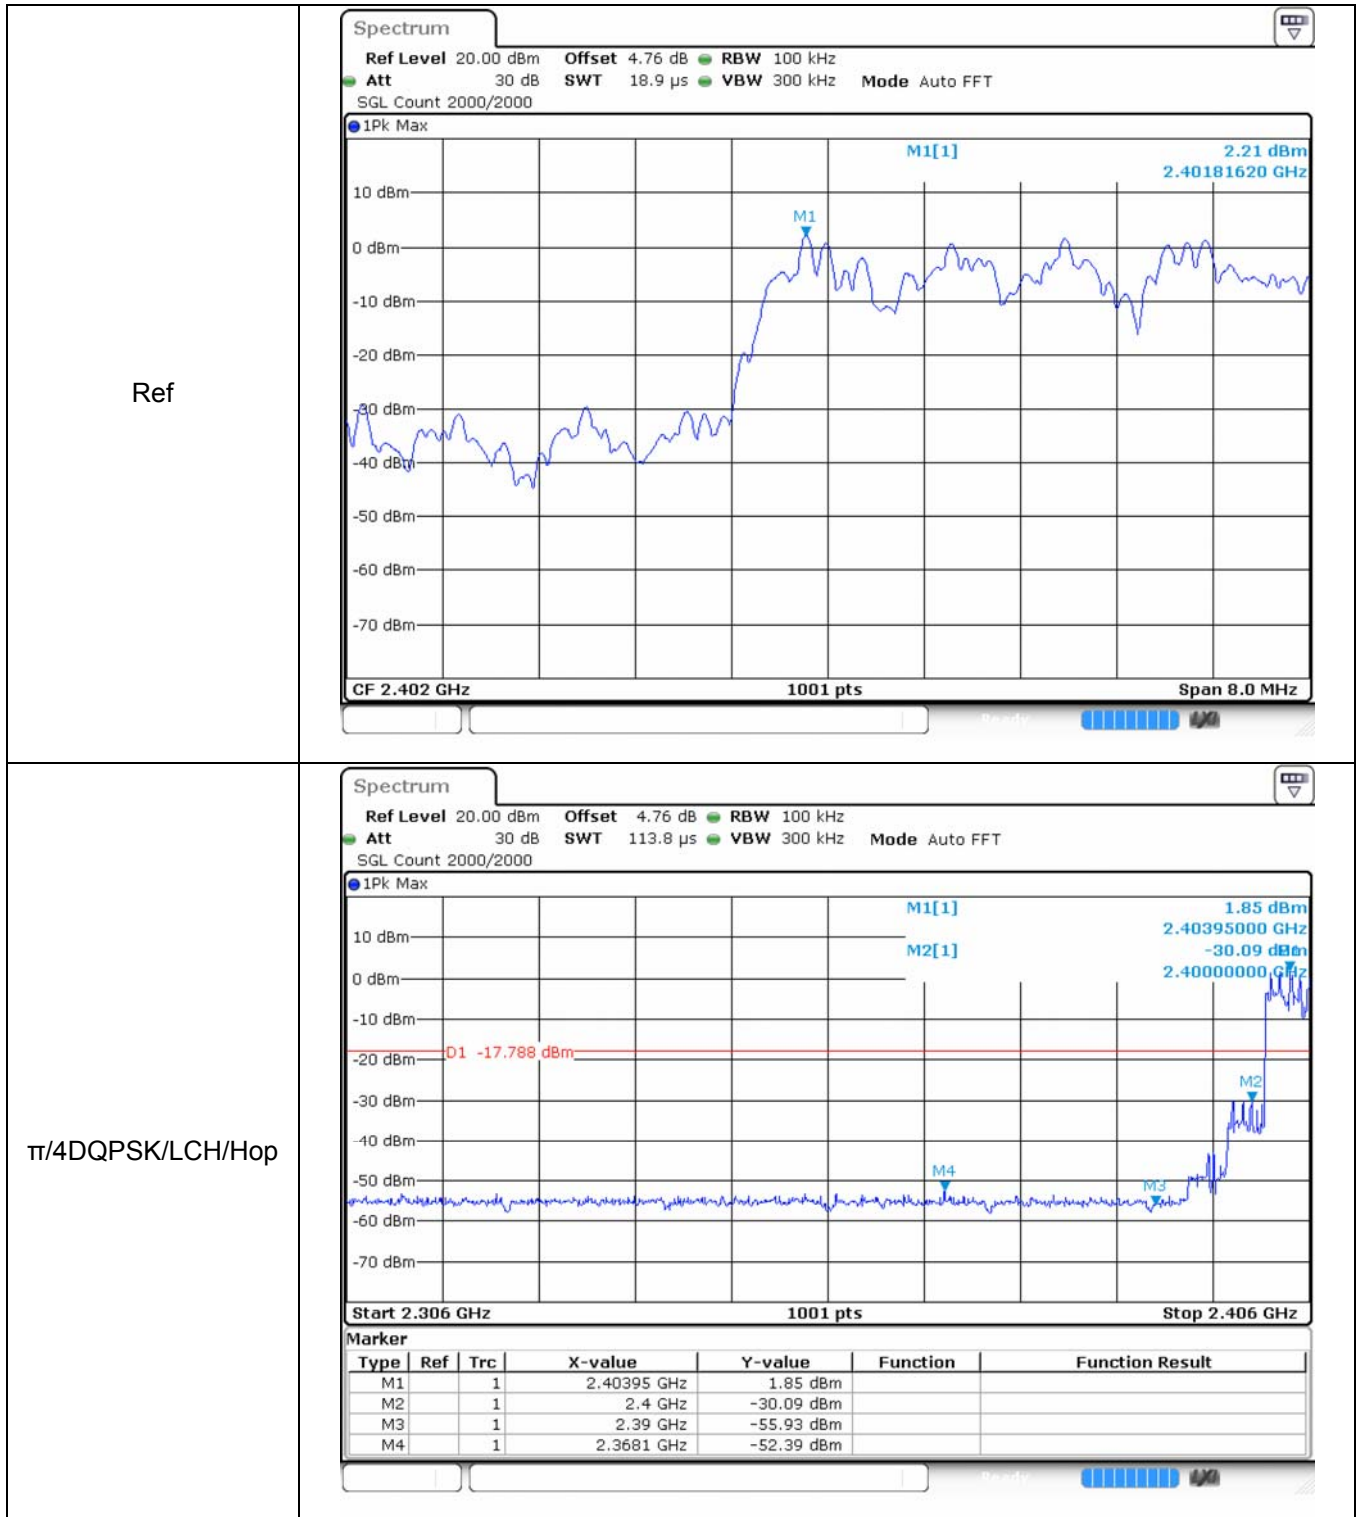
| | |
|---|---|
| Ref | Spectrum<br>Ref Level 20.00 dBm Offset 4.76 dB RBW 100 kHz<br>Att 30 dB SWT 18.9 µs VBW 300 kHz Mode Auto FFT<br>SGL Count 2000/2000<br>1Pk Max<br>M1[1] 2.21 dBm 2.40181620 GHz<br>M1<br>10 dBm<br>0 dBm<br>-10 dBm<br>-20 dBm<br>-30 dBm<br>-40 dBm<br>-50 dBm<br>-60 dBm<br>-70 dBm<br>CF 2.402 GHz 1001 pts Span 8.0 MHz |
| π/4DQPSK/LCH/Hop | Spectrum<br>Ref Level 20.00 dBm Offset 4.76 dB RBW 100 kHz<br>Att 30 dB SWT 113.8 µs VBW 300 kHz Mode Auto FFT<br>SGL Count 2000/2000<br>1Pk Max<br>M1[1] 1.85 dBm 2.40395000 GHz<br>M2[1] -30.09 dBm 2.40000000 GHz<br>10 dBm<br>0 dBm<br>-10 dBm<br>D1 -17.788 dBm<br>-20 dBm<br>-30 dBm<br>-40 dBm<br>-50 dBm<br>-60 dBm<br>-70 dBm<br>M2<br>M4<br>M3<br>Start 2.306 GHz 1001 pts Stop 2.406 GHz<br>Marker |

| Type | Ref | Trc | X-value | Y-value | Function | Function Result |
|---|---|---|---|---|---|---|
| M1 | | 1 | 2.40395 GHz | 1.85 dBm | | |
| M2 | | 1 | 2.4 GHz | -30.09 dBm | | |
| M3 | | 1 | 2.39 GHz | -55.93 dBm | | |
| M4 | | 1 | 2.3681 GHz | -52.39 dBm | | |